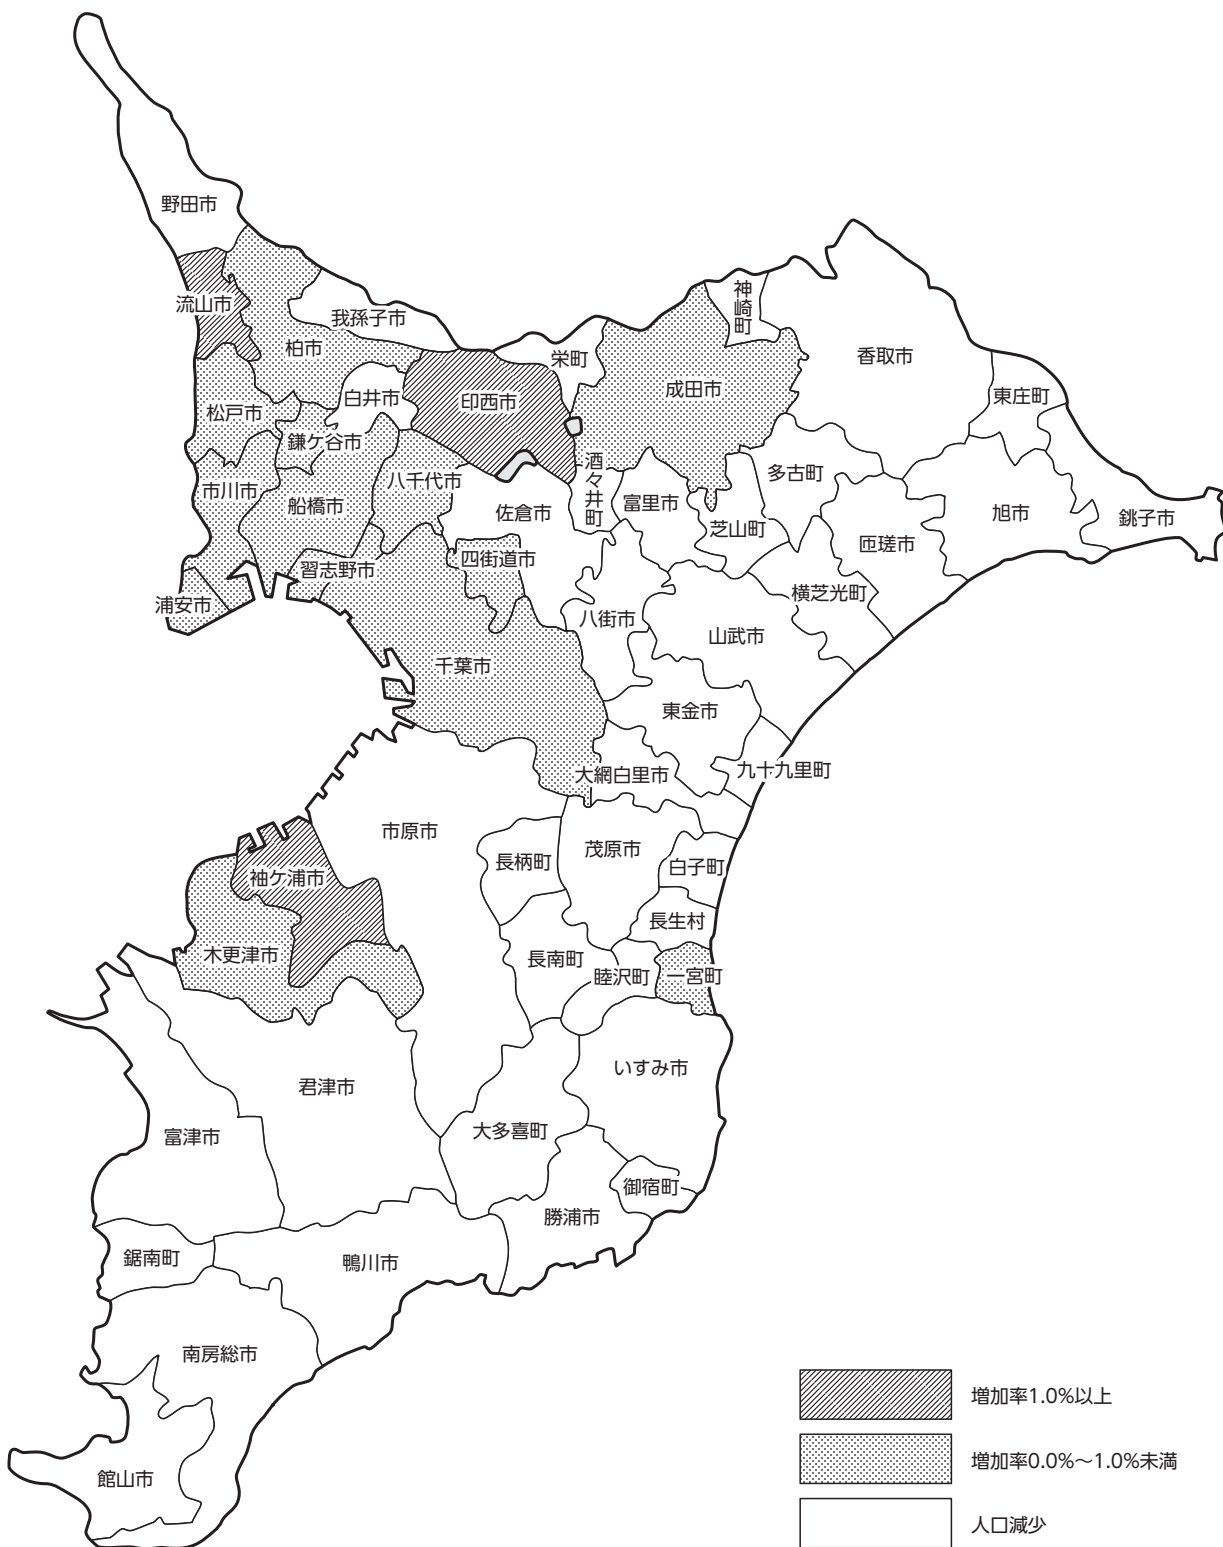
野田市

流山市

我孫子市

柏市

松戸市

白井市

印西市

栄町

神崎町

成田市

香取市

東庄町

鎌ケ谷市

市川市

船橋市

八千代市

酒々井町

富里市

多古町

旭市

銚子市

佐倉市

芝山町

匝瑳市

習志野市

四街道市

浦安市

八街市

横芝光町

山武市

千葉市

東金市

大網白里市

九十九里町

市原市

長柄町

茂原市

白子町

袖ケ浦市

長生村

木更津市

長南町

睦沢町

一宮町

いすみ市

君津市

大多喜町

富津市

御宿町

勝浦市

鋸南町

鴨川市

南房総市

館山市

増加率1.0%以上

増加率0.0%～1.0%未満

人口減少